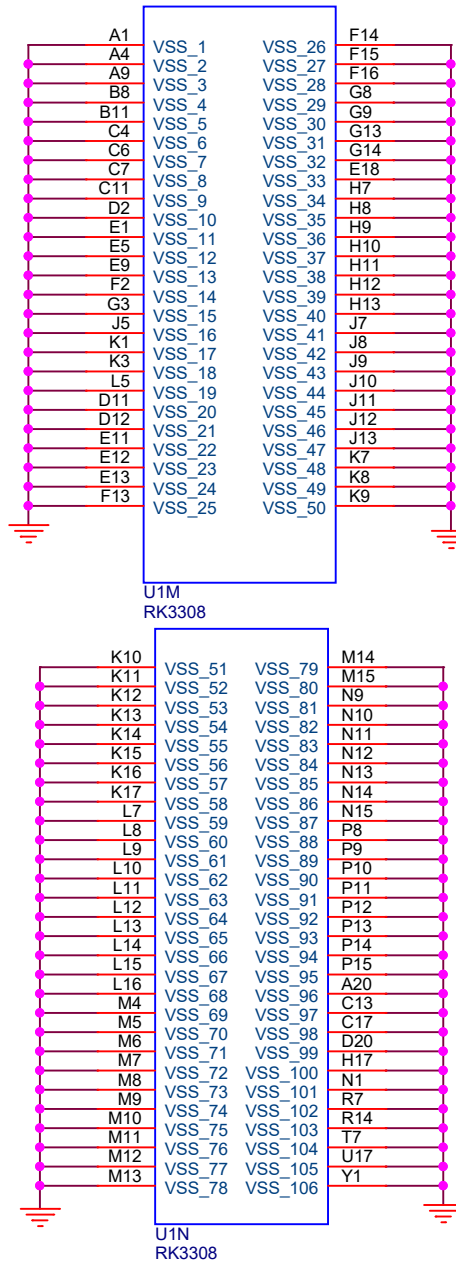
A1 VSS_1 VSS_26 F14
A4 VSS_2 VSS_27 F15
A9 VSS_3 VSS_28 F16
B8 VSS_4 VSS_29 G8
B11 VSS_5 VSS_30 G9
C4 VSS_6 VSS_31 G13
C6 VSS_7 VSS_32 G14
C7 VSS_8 VSS_33 E18
C11 VSS_9 VSS_34 H7
D2 VSS_10 VSS_35 H8
E1 VSS_11 VSS_36 H9
E5 VSS_12 VSS_37 H10
E9 VSS_13 VSS_38 H11
F2 VSS_14 VSS_39 H12
G3 VSS_15 VSS_40 H13
J5 VSS_16 VSS_41 J7
K1 VSS_17 VSS_42 J8
K3 VSS_18 VSS_43 J9
L5 VSS_19 VSS_44 J10
D11 VSS_20 VSS_45 J11
D12 VSS_21 VSS_46 J12
E11 VSS_22 VSS_47 J13
E12 VSS_23 VSS_48 K7
E13 VSS_24 VSS_49 K8
F13 VSS_25 VSS_50 K9

U1M
RK3308

K10 VSS_51 VSS_79 M14
K11 VSS_52 VSS_80 M15
K12 VSS_53 VSS_81 N9
K13 VSS_54 VSS_82 N10
K14 VSS_55 VSS_83 N11
K15 VSS_56 VSS_84 N12
K16 VSS_57 VSS_85 N13
K17 VSS_58 VSS_86 N14
L7 VSS_59 VSS_87 N15
L8 VSS_60 VSS_88 P8
L9 VSS_61 VSS_89 P9
L10 VSS_62 VSS_90 P10
L11 VSS_63 VSS_91 P11
L12 VSS_64 VSS_92 P12
L13 VSS_65 VSS_93 P13
L14 VSS_66 VSS_94 P14
L15 VSS_67 VSS_95 P15
L16 VSS_68 VSS_96 A20
M4 VSS_69 VSS_97 C13
M5 VSS_70 VSS_98 C17
M6 VSS_71 VSS_99 D20
M7 VSS_72 VSS_100 H17
M8 VSS_73 VSS_101 N1
M9 VSS_74 VSS_102 R7
M10 VSS_75 VSS_103 R14
M11 VSS_76 VSS_104 T7
M12 VSS_77 VSS_105 U17
M13 VSS_78 VSS_106 Y1

U1N
RK3308